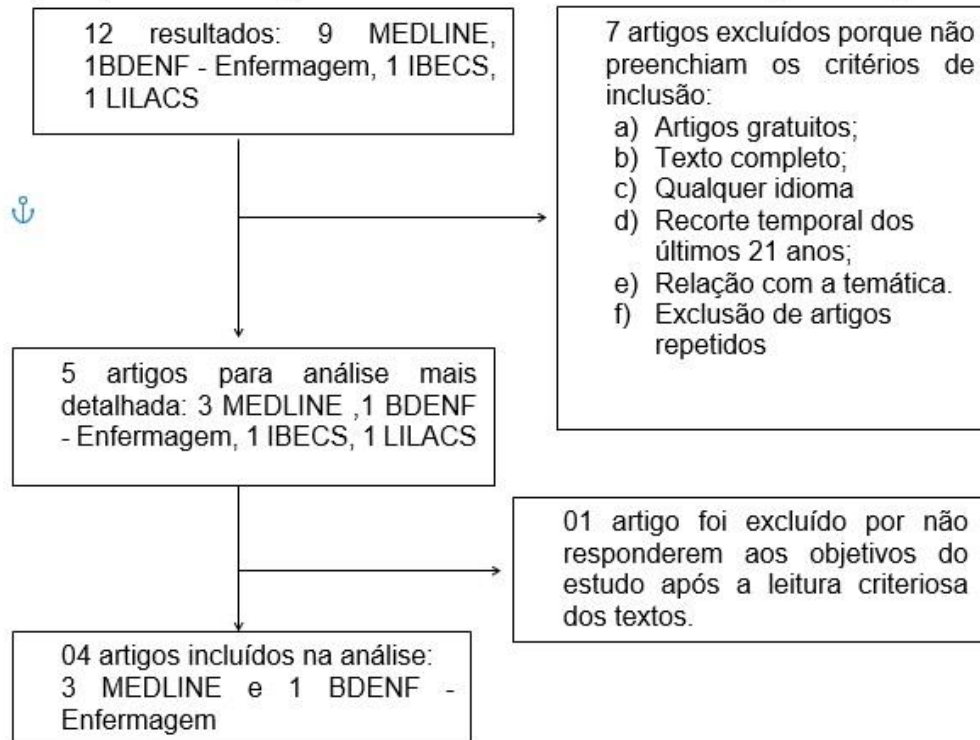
12 resultados: 9 MEDLINE, 1BDENF - Enfermagem, 1 IBECS, 1 LILACS

7 artigos excluídos porque não preenchiam os critérios de inclusão:
a) Artigos gratuitos;
b) Texto completo;
c) Qualquer idioma
d) Recorte temporal dos últimos 21 anos;
e) Relação com a temática.
f) Exclusão de artigos repetidos

5 artigos para análise mais detalhada: 3 MEDLINE ,1 BDENF - Enfermagem, 1 IBECS, 1 LILACS

01 artigo foi excluído por não responderem aos objetivos do estudo após a leitura criteriosa dos textos.

04 artigos incluídos na análise: 3 MEDLINE e 1 BDENF - Enfermagem